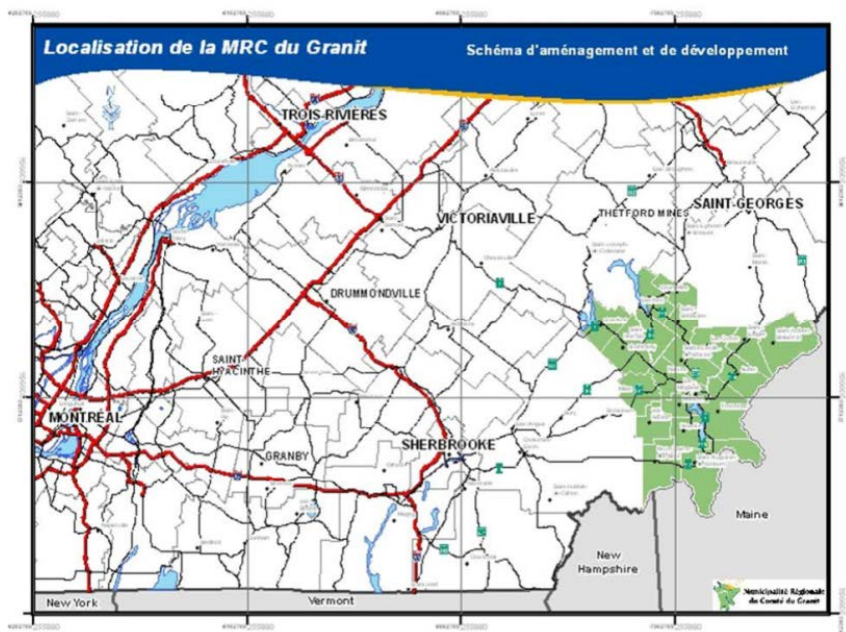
Localisation de la MRC du Granit

Schéma d'aménagement et de développement

TROIS-RIVIÈRES

VICTORIAVILLE

THETFORD MINES

SAINT-GEORGES

DRUMMONDVILLE

SAINT-HYACINTHE

MONTRÉAL

GRANBY

SHERBROOKE

Maine

New Hampshire

New York

Vermont

Municipalité Régionale de Comté du Granit